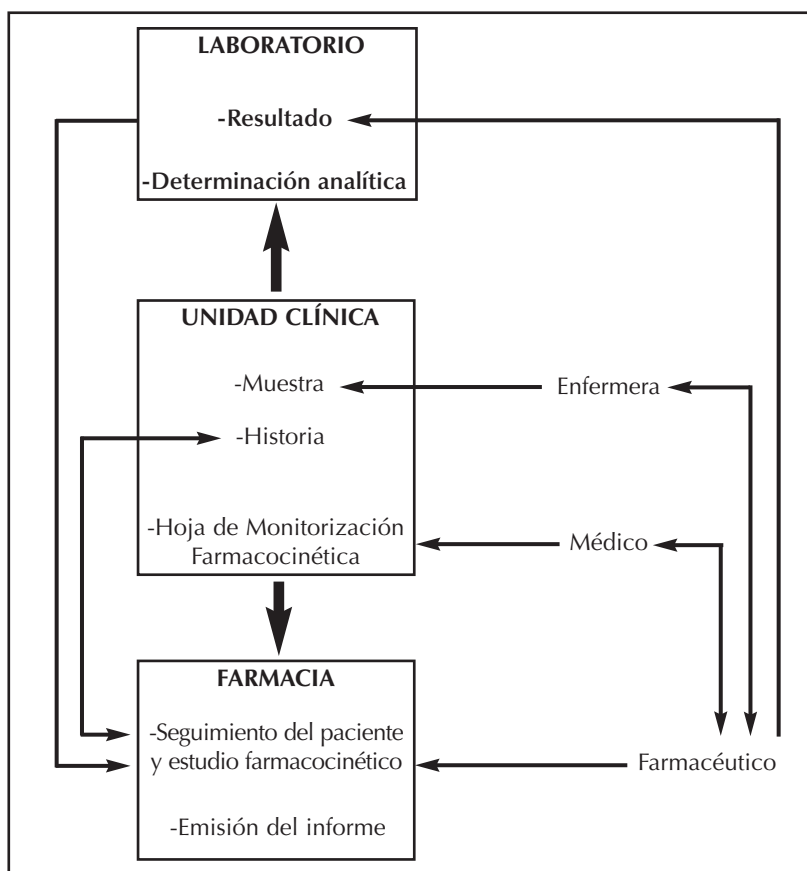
LABORATORIO

-Resultado

-Determinación analítica

UNIDAD CLÍNICA

-Muestra

-Historia

-Hoja de Monitorización Farmacocinética

Enfermera

Médico

FARMACIA

-Seguimiento del paciente y estudio farmacocinético

-Emisión del informe

Farmacéutico